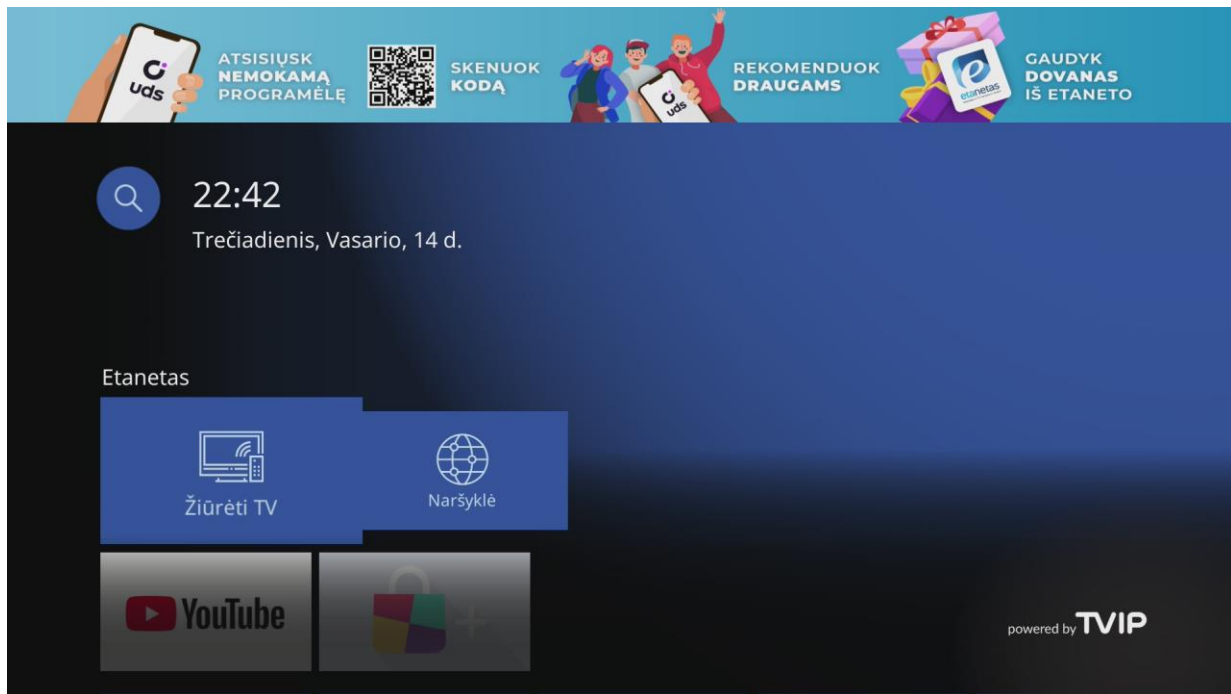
uds
ATSISIŲSK
NEMOKAMĄ
PROGRAMĖLĘ

SKENUOK
KODĄ

uds
REKOMENDUOK
DRAUGAMS

etanetas
GAUDYK
DOVANAS
IŠ ETANETO

22:42
Trečiadienis, Vasario, 14 d.

Etanetas

Žiūrėti TV

Naršyklė

YouTube

powered by TVIP